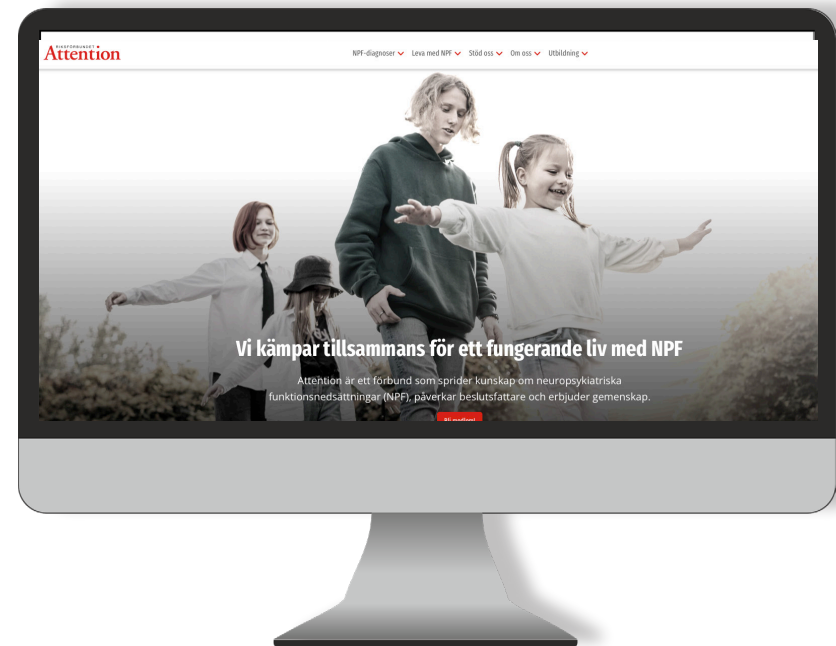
RIKSFÖRBUNDET Attention

NPF-diagnoser Leva med NPF Stöd oss Om oss Utbildning

Vi kämpar tillsammans för ett fungerande liv med NPF

Attention är ett förbund som sprider kunskap om neuropsykiatriska funktionsnedsättningar (NPF), påverkar beslutsfattare och erbjuder gemenskap.

Bli medlem